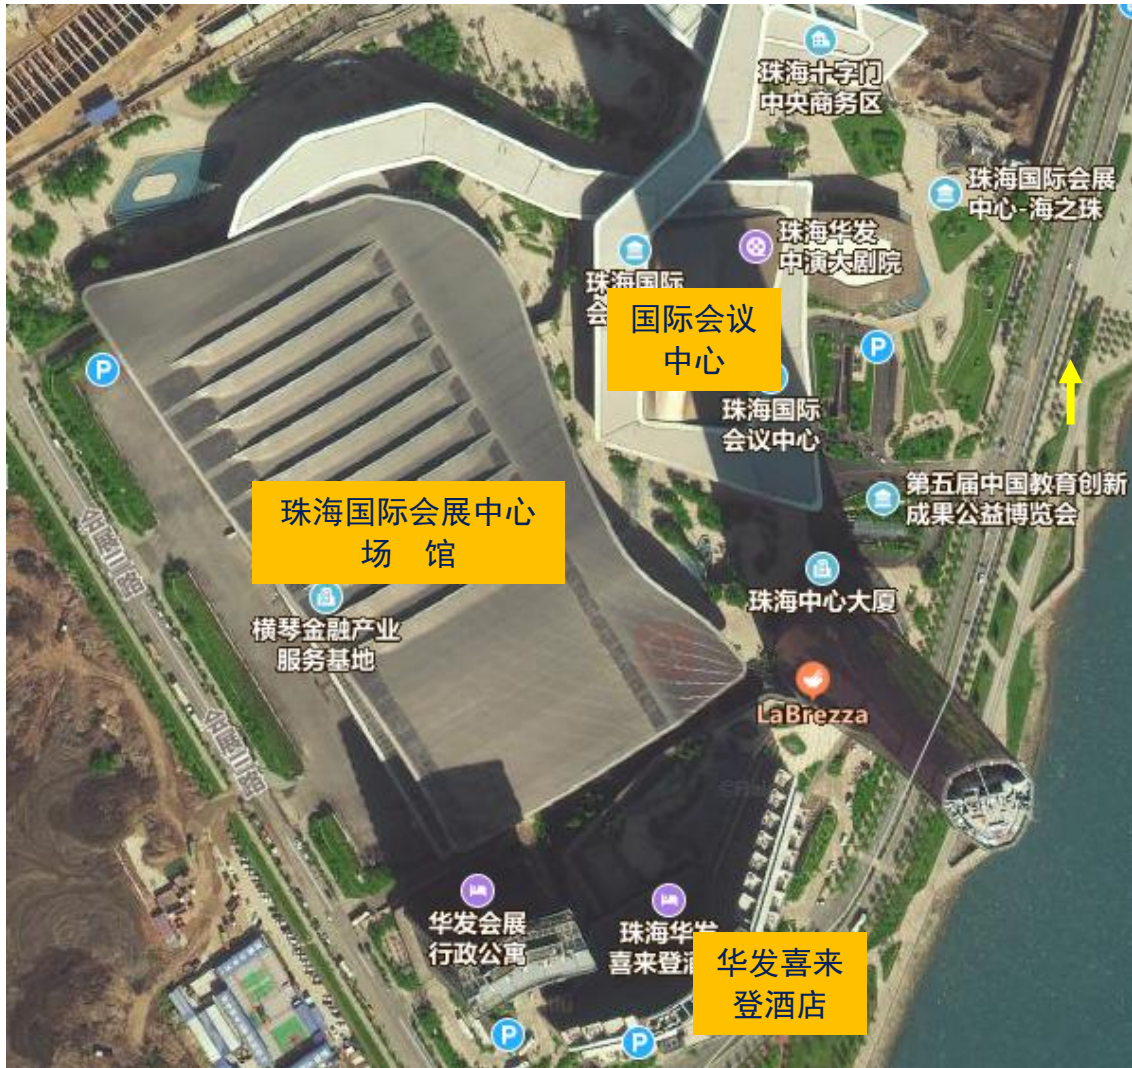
珠海十字门
中央商务区

珠海国际会展
中心·海之珠

珠海华发
中演大剧院

珠海国际
会

国际会议
中心

珠海国际
会议中心

第五届中国教育创新
成果公益博览会

珠海国际会展中心
场　馆

珠海中心大厦

横琴金融产业
服务基地

LaBrezza

金融二路

金融二路

华发会展
行政公寓

珠海华发
喜来登酒

华发喜来
登酒店